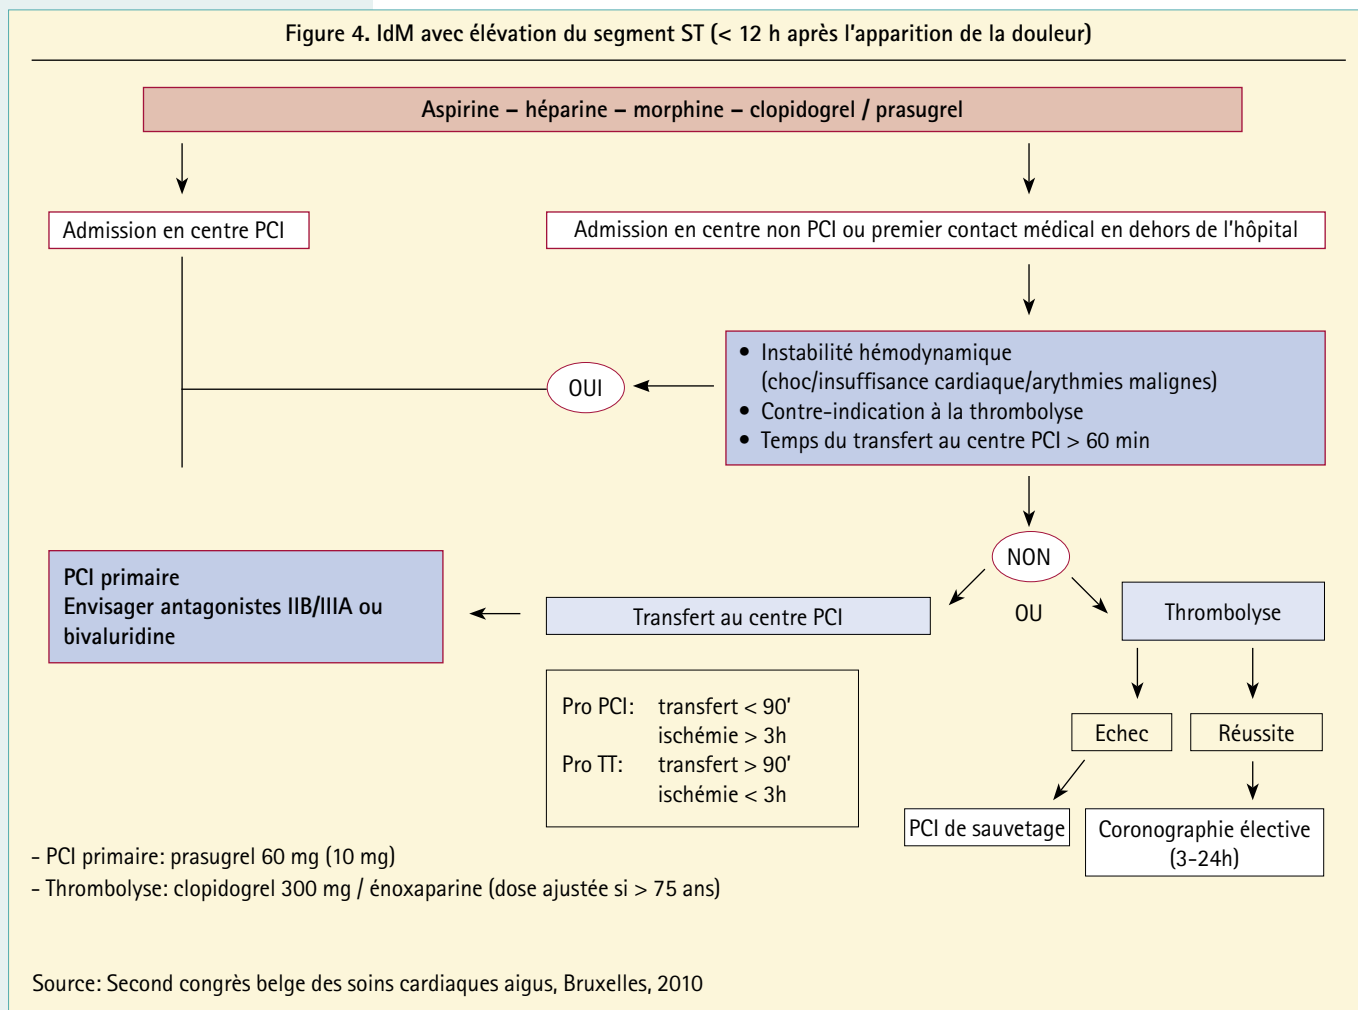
Figure 4. IdM avec élévation du segment ST (< 12 h après l'apparition de la douleur)

Aspirine – héparine – morphine – clopidogrel / prasugrel

Admission en centre PCI

Admission en centre non PCI ou premier contact médical en dehors de l'hôpital

• Instabilité hémodynamique (choc/insuffisance cardiaque/arythmies malignes)
• Contre-indication à la thrombolyse
• Temps du transfert au centre PCI > 60 min

OUI

NON

PCI primaire
Envisager antagonistes IIB/IIIA ou bivaluridine

Transfert au centre PCI

OU

Thrombolyse

Pro PCI: transfert < 90'
ischémie > 3h
Pro TT: transfert > 90'
ischémie < 3h

Echec

Réussite

PCI de sauvetage

Coronographie élective (3-24h)

- PCI primaire: prasugrel 60 mg (10 mg)
- Thrombolyse: clopidogrel 300 mg / énoxaparine (dose ajustée si > 75 ans)

Source: Second congrès belge des soins cardiaques aigus, Bruxelles, 2010